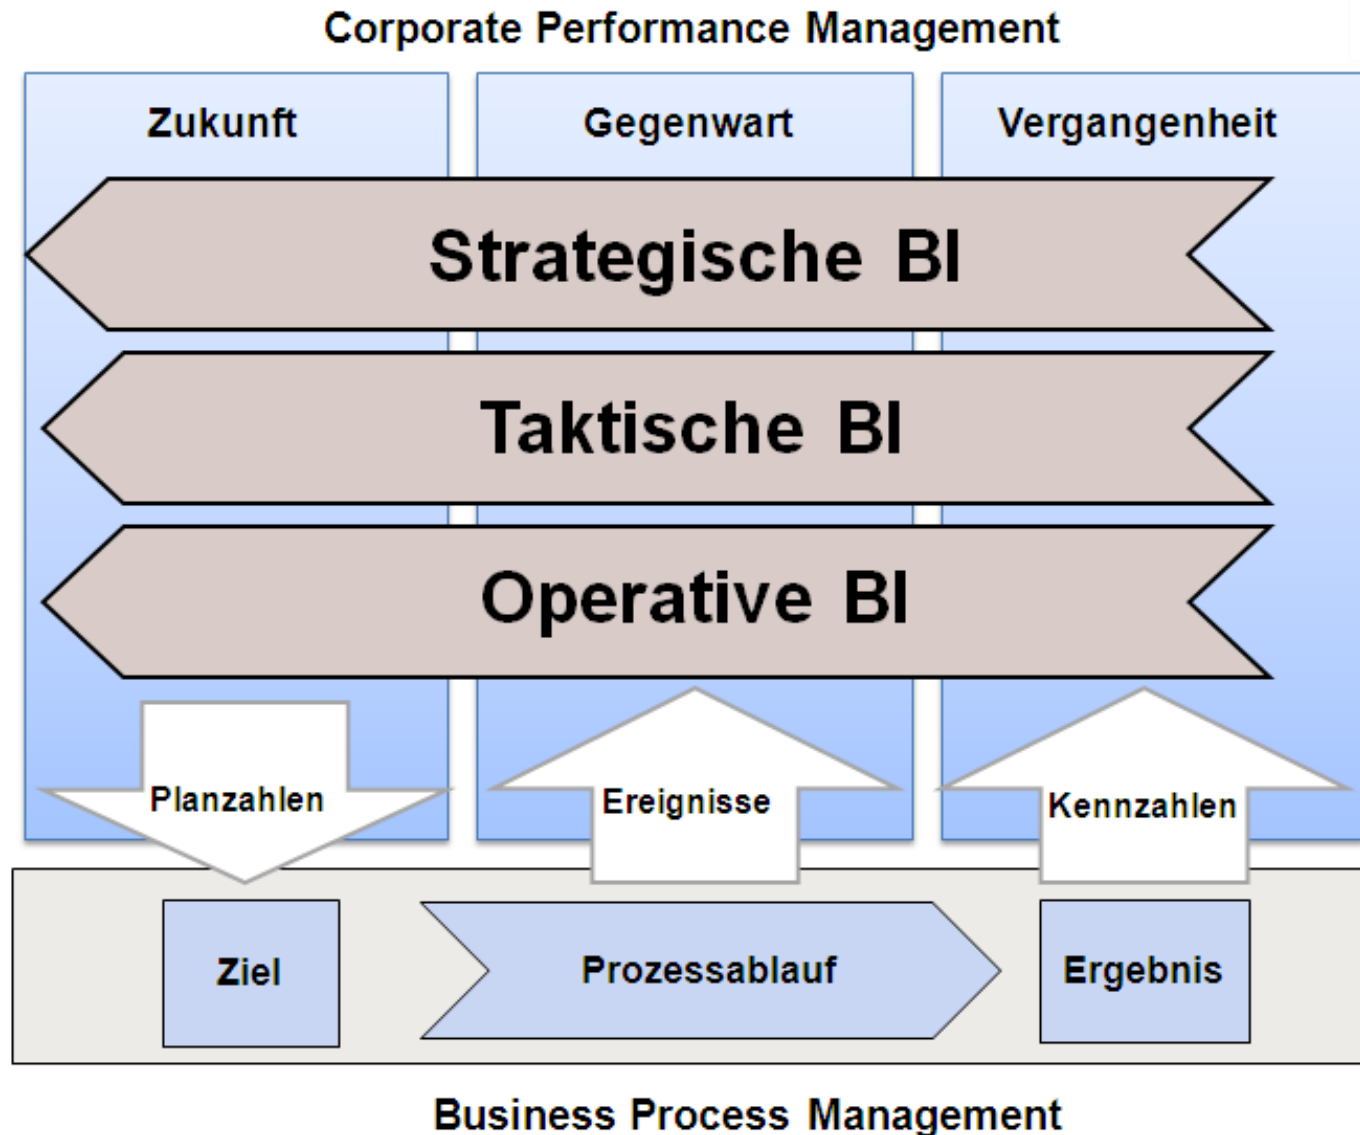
Corporate Performance Management

Zukunft

Gegenwart

Vergangenheit

Strategische BI

Taktische BI

Operative BI

Planzahlen

Ereignisse

Kennzahlen

Ziel

Prozessablauf

Ergebnis

Business Process Management